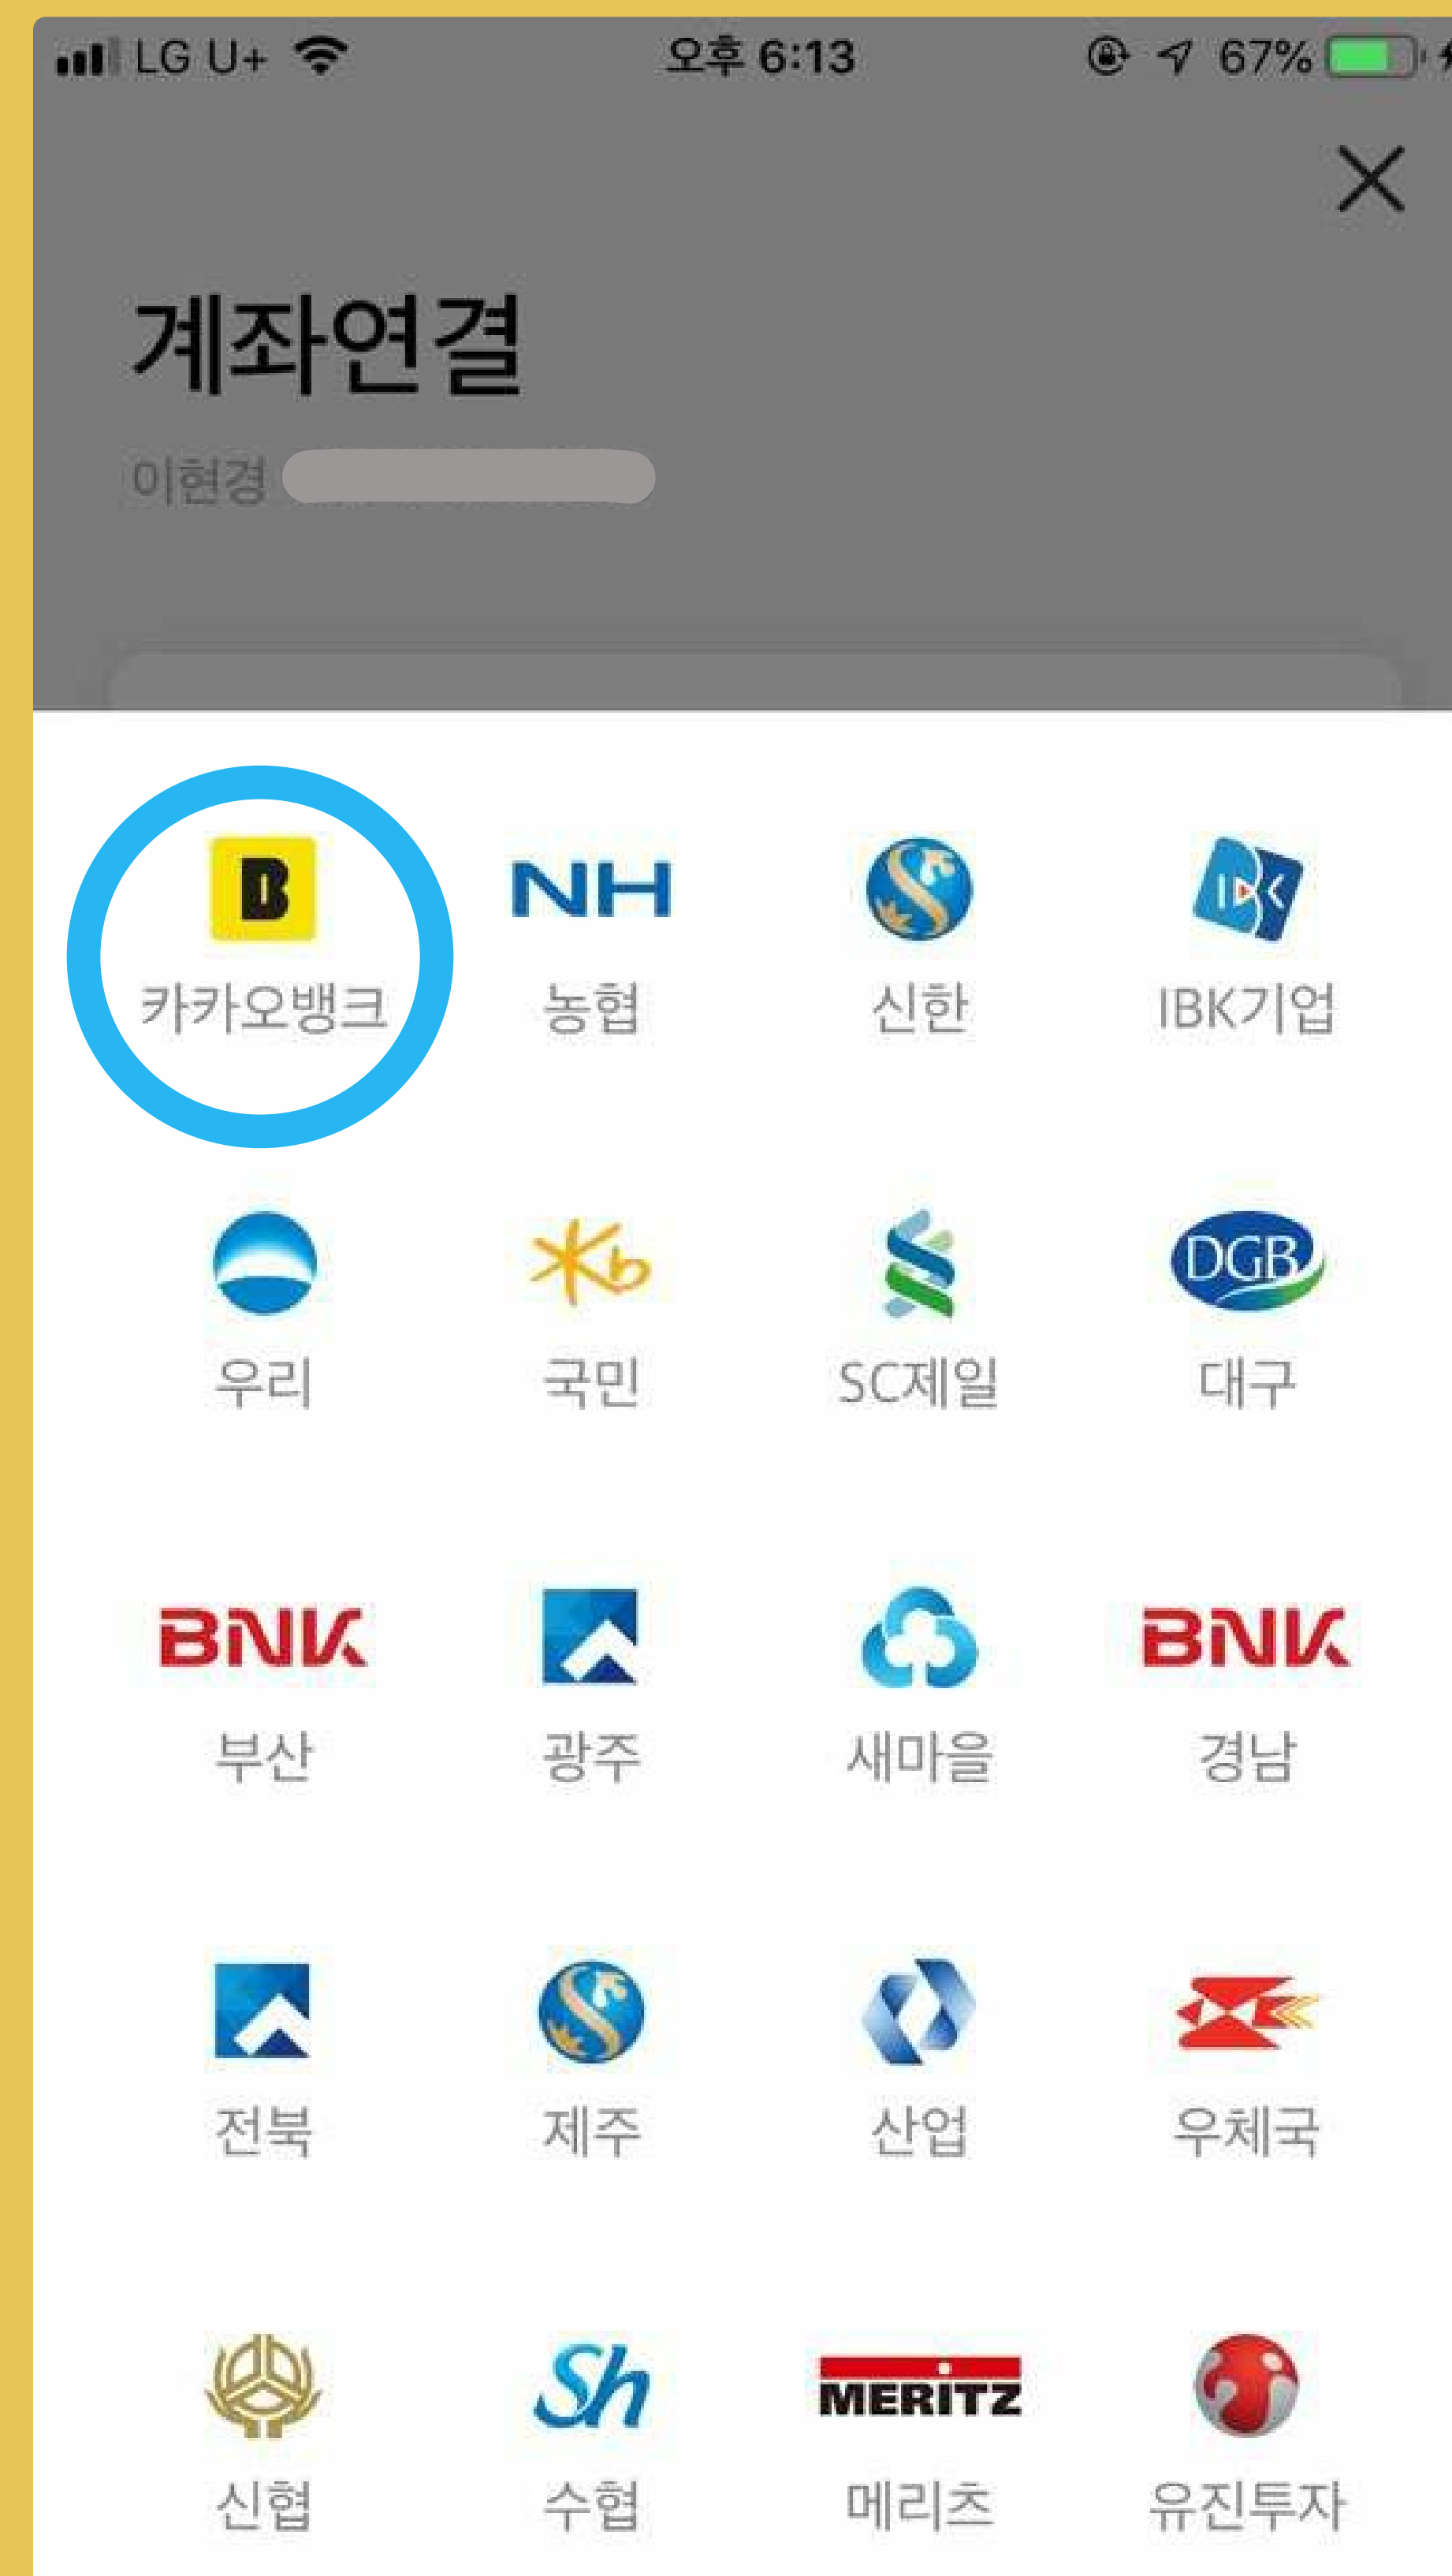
LG U+ 오후 6:13 67%

×

계좌연결

이현경

B
카카오뱅크

NH
농협

신한

IBK
IBK기업

우리

국민

SC제일

DGB
대구

BNK
부산

광주

새마을

BNK
경남

전북

제주

산업

우체국

신협

Sh
수협

MERITZ
메리츠

유진투자